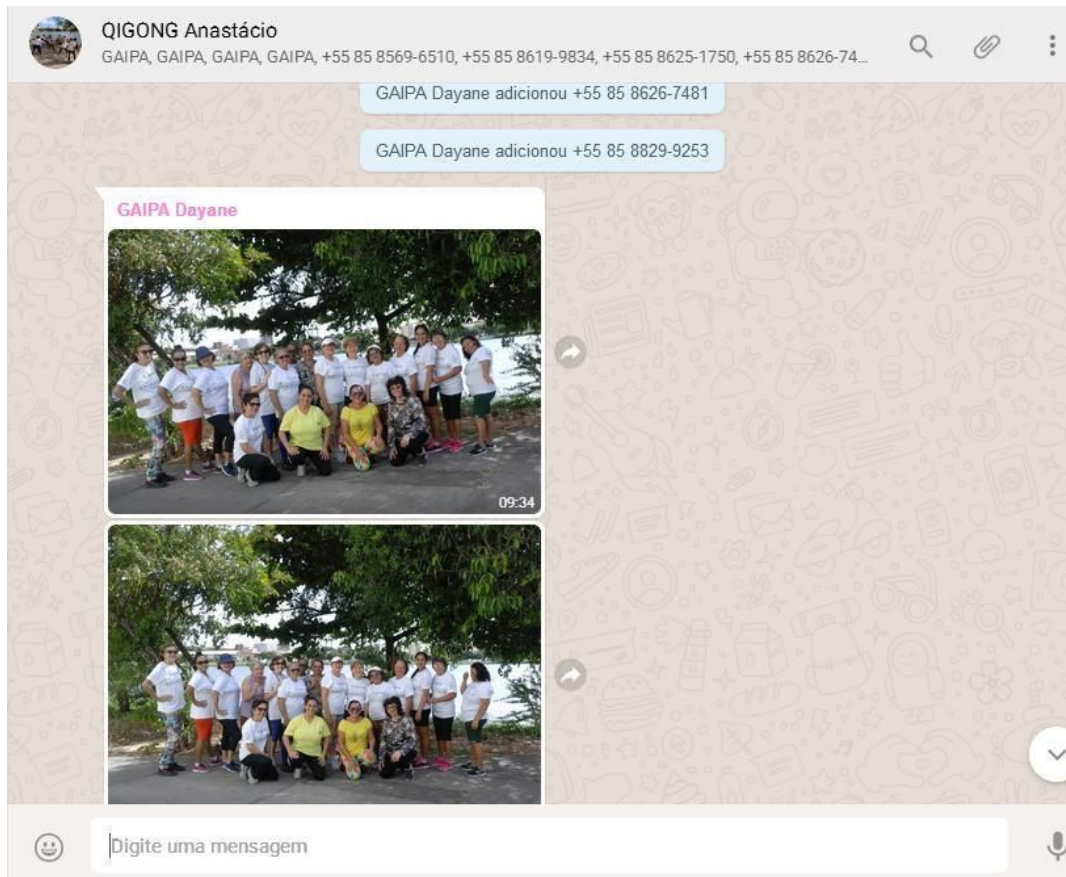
QIGONG Anastácio
GAIPA, GAIPA, GAIPA, GAIPA, +55 85 8569-6510, +55 85 8619-9834, +55 85 8625-1750, +55 85 8626-74...

GAIPA Dayane adicionou +55 85 8626-7481

GAIPA Dayane adicionou +55 85 8829-9253

GAIPA Dayane

09:34

Digite uma mensagem